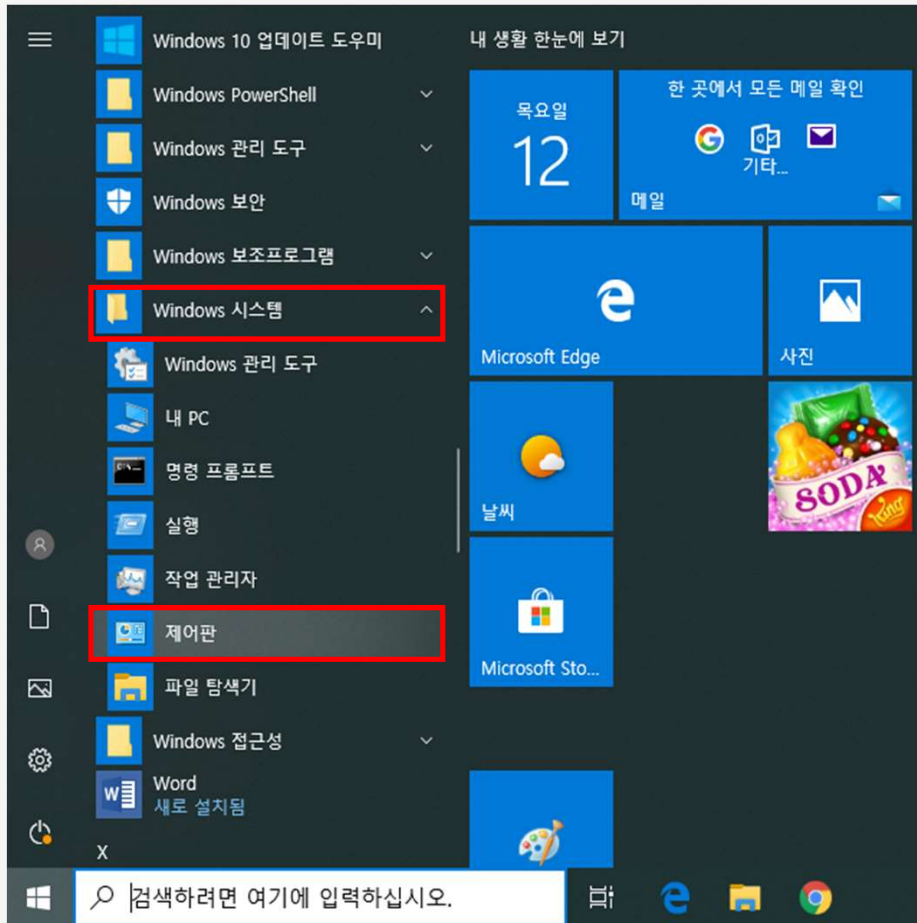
Windows 10 업데이트 도우미
Windows PowerShell
Windows 관리 도구
Windows 보안
Windows 보조프로그램
Windows 시스템
Windows 관리 도구
내 PC
명령 프롬프트
실행
작업 관리자
제어판
파일 탐색기
Windows 접근성
Word
새로 설치됨
X

내 생활 한눈에 보기
목요일
12
한 곳에서 모든 메일 확인
기타...
메일
Microsoft Edge
사진
날씨
SODA
Microsoft Sto...

검색하려면 여기에 입력하십시오.